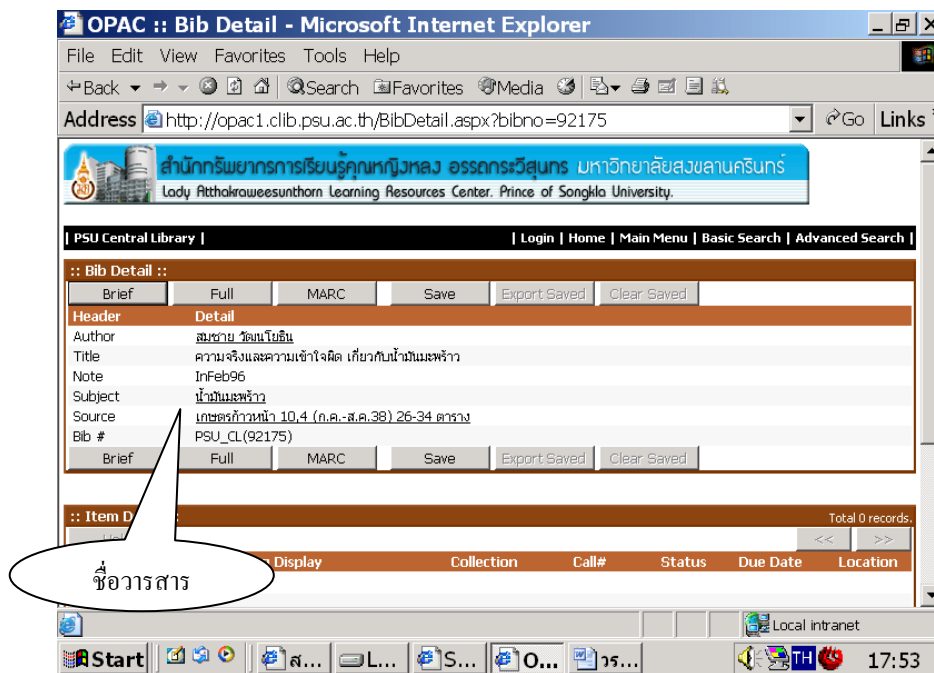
OPAC :: Bib Detail - Microsoft Internet Explorer

File Edit View Favorites Tools Help

Back Search Favorites Media

Address http://opac1.clib.psu.ac.th/BibDetail.aspx?bibno=92175 Go Links

สำนักทรัพยากรการเรียนรู้คุณหญิงหลง อรรถกระวีสุนทร มหาวิทยาลัยสงขลานครินทร์
Lady Atthakraweesunthorn Learning Resources Center. Prince of Songkla University.

| PSU Central Library | | Login | Home | Main Menu | Basic Search | Advanced Search |

:: Bib Detail ::

Brief Full MARC Save Export Saved Clear Saved

| Header | Detail |
|---|---|
| Author | สมชาย วัฒนโยธิน |
| Title | ความจริงและความเข้าใจผิด เกี่ยวกับน้ำมันมะพร้าว |
| Note | InFeb96 |
| Subject | น้ำมันมะพร้าว |
| Source | เกษตรก้าวหน้า 10,4 (ก.ค.-ส.ค.38) 26-34 ตาราง |
| Bib # | PSU_CL(92175) |

Brief Full MARC Save Export Saved Clear Saved

:: Item D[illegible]

Total 0 records.

<< >>

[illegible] Display Collection Call# Status Due Date Location

ชื่อวารสาร

Local intranet

Start ส... L... S... O... วร... TH 17:53